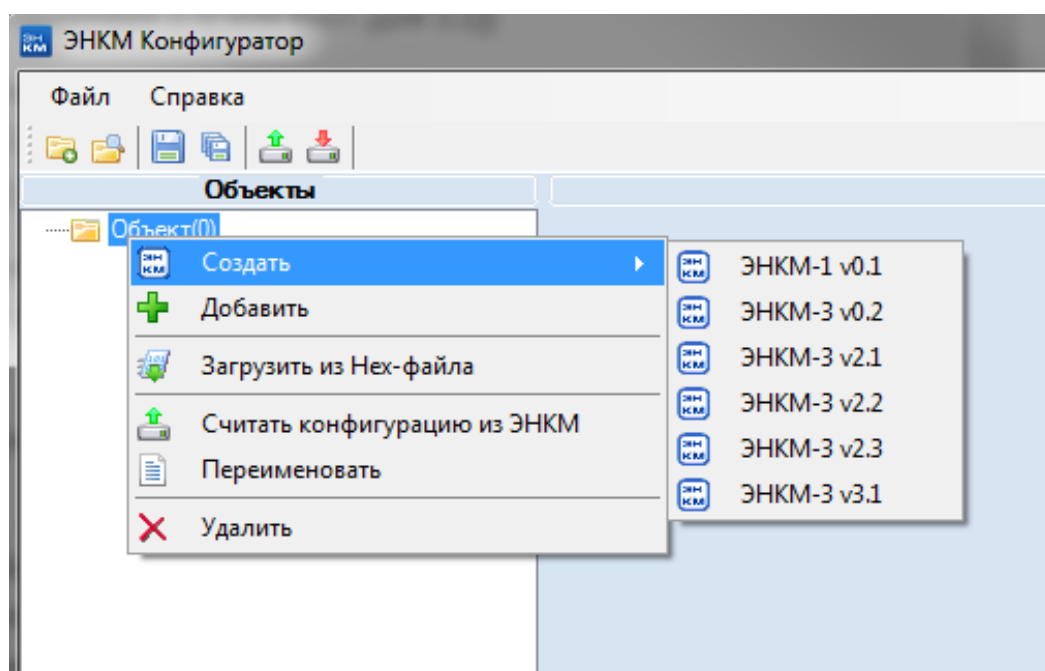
ЭНКМ Конфигуратор

Файл Справка

Объекты

Объект(0)

Создать
Добавить
Загрузить из Hex-файла
Считать конфигурацию из ЭНКМ
Переименовать
Удалить

ЭНКМ-1 v0.1
ЭНКМ-3 v0.2
ЭНКМ-3 v2.1
ЭНКМ-3 v2.2
ЭНКМ-3 v2.3
ЭНКМ-3 v3.1